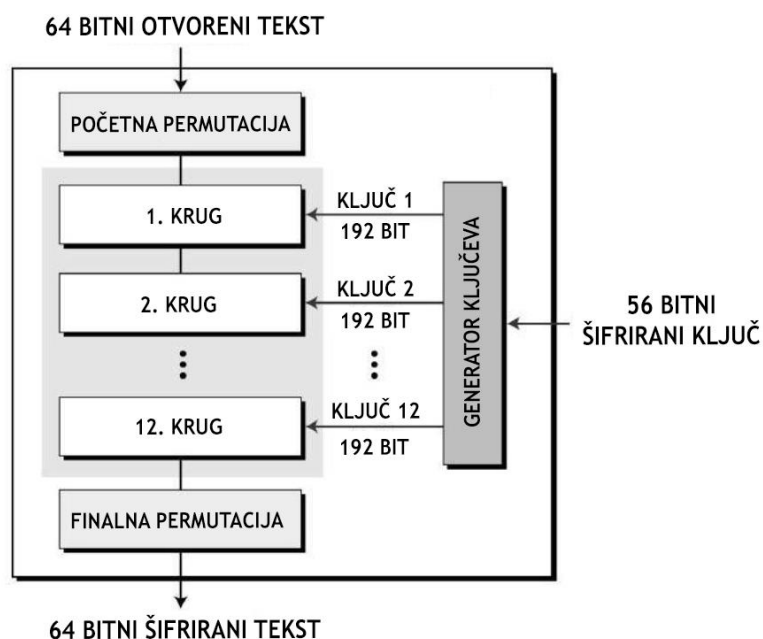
64 BITNI OTVORENI TEKST

POČETNA PERMUTACIJA

1. KRUG

KLJUČ 1
192 BIT

2. KRUG

KLJUČ 2
192 BIT

⋮

⋮

12. KRUG

KLJUČ 12
192 BIT

GENERATOR KLJUČEVA

56 BITNI
ŠIFRIRANI KLJUČ

FINALNA PERMUTACIJA

64 BITNI ŠIFRIRANI TEKST